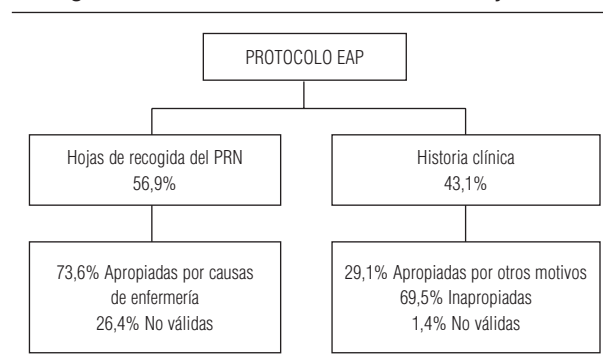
PROTOCOLO EAP

Hojas de recogida del PRN
56,9%

Historia clínica
43,1%

73,6% Apropiadas por causas de enfermería
26,4% No válidas

29,1% Apropiadas por otros motivos
69,5% Inapropiadas
1,4% No válidas